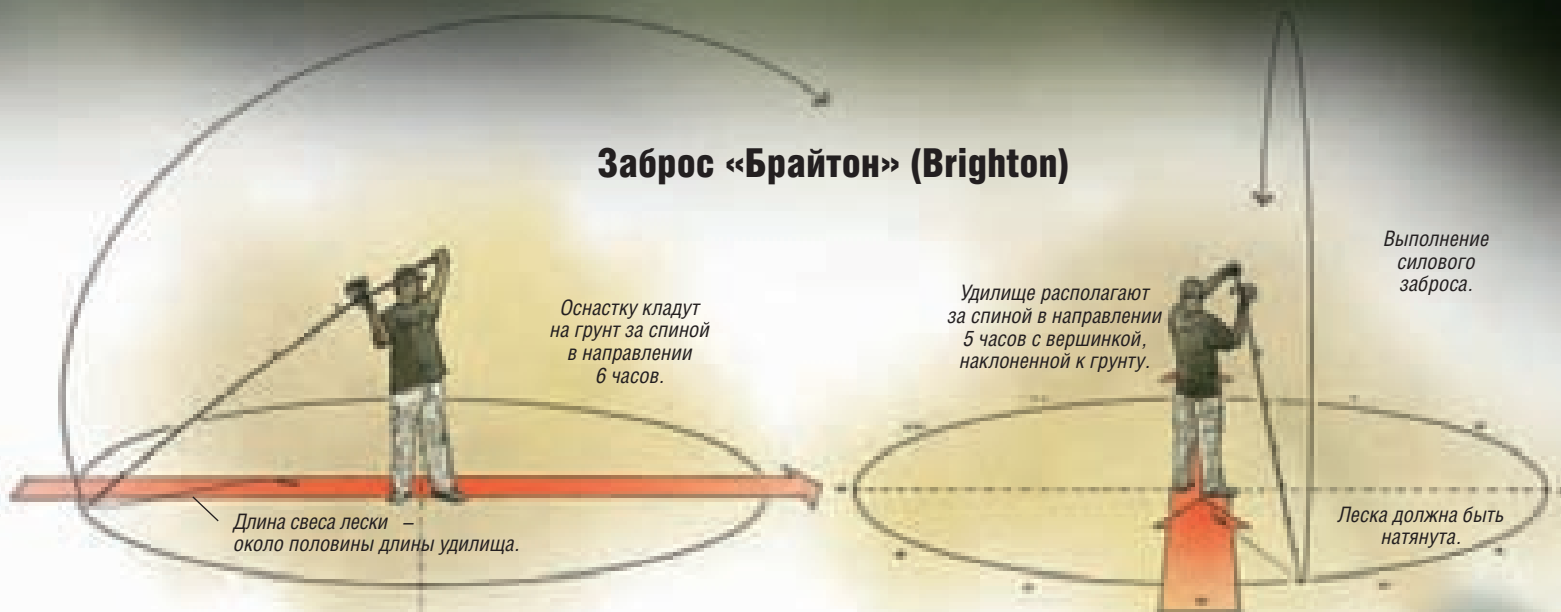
Заброс «Брайтон» (Brighton)

Оснастку кладут на грунт за спиной в направлении 6 часов.

Длина свеса лески – около половины длины удилища.

Удилище располагают за спиной в направлении 5 часов с вершинкой, наклоненной к грунту.

Выполнение силового заброса.

Леска должна быть натянута.